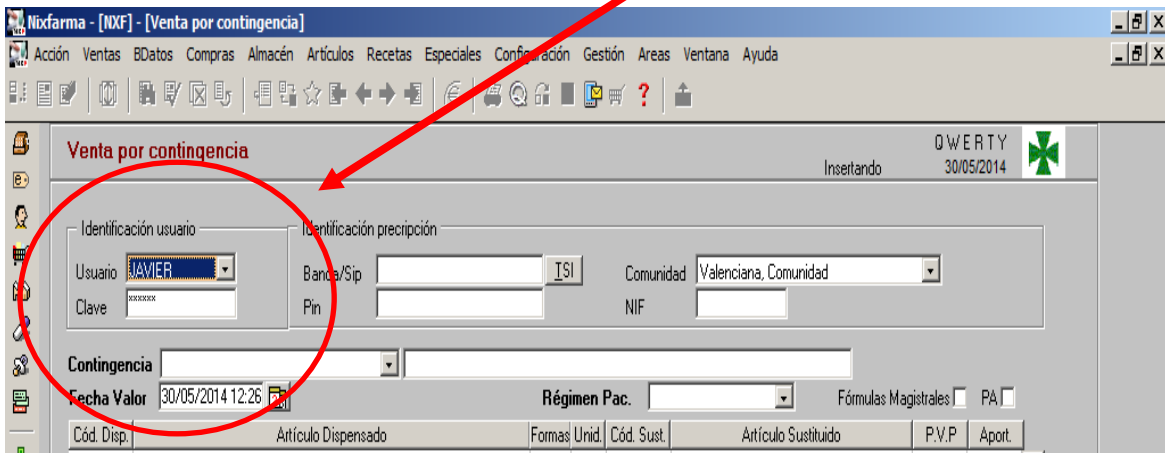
Nixfarma - [NXF] - [Venta por contingencia]

Acción Ventas BDatos Compras Almacén Artículos Recetas Especiales Configuración Gestión Areas Ventana Ayuda

Venta por contingencia

Insertando

QWERTY
30/05/2014

Identificación usuario

Usuario JAVIER

Clave ******

Identificación precripción

Banda/Sip

TSI

Pin

Comunidad Valenciana, Comunidad

NIF

Contingencia

Fecha Valor 30/05/2014 12:26

Régimen Pac.

Fórmulas Magistrales

PA

| Cód. Disp. | Artículo Dispensado | Formas | Unid. | Cód. Sust. | Artículo Sustituido | P.V.P | Aport. |
|---|---|---|---|---|---|---|---|